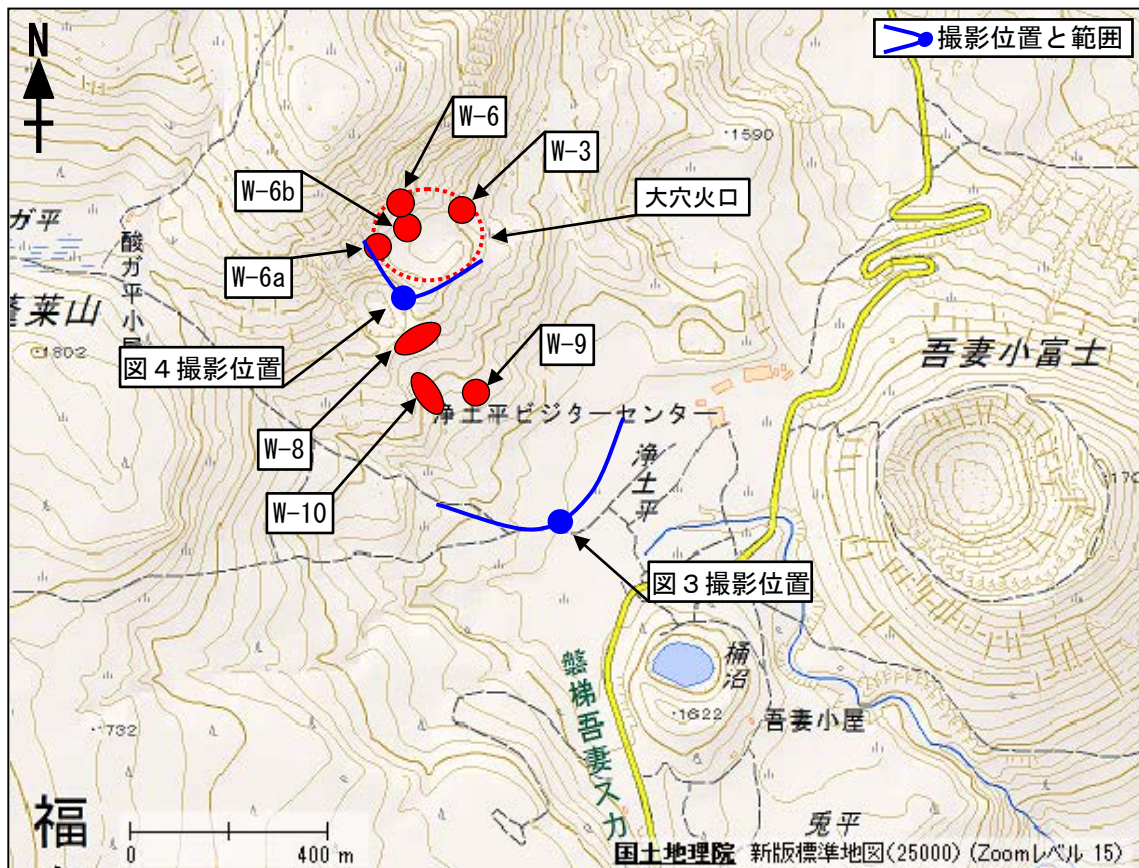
N

撮影位置と範囲

W-6

W-3

W-6b

大穴火口

ガ平

酸ガ平小屋

W-6a

蓬莱山

1802

1590

図４撮影位置

W-9

吾妻小富士

浄土平ビジターセンター

W-8

W-10

浄土平

図３撮影位置

磐梯吾妻スカ

桶沼

1622

吾妻小屋

1732

兎平

福

0

400 m

国土地理院 新版標準地図(25000) (Zoomレベル 15)